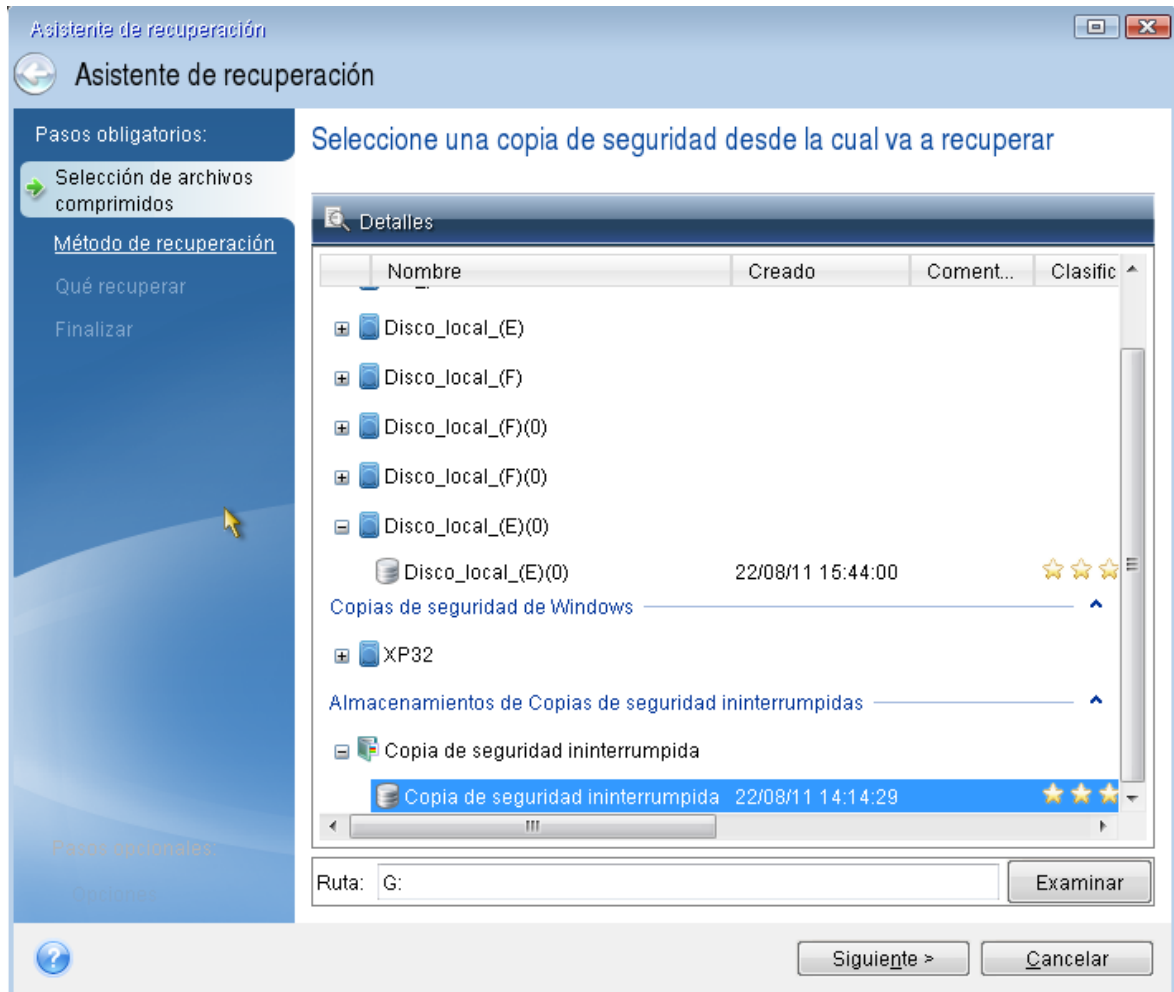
Asistente de recuperación

Asistente de recuperación

Pasos obligatorios:

Selección de archivos comprimidos

Método de recuperación

Qué recuperar

Finalizar

Pasos opcionales:

Opciones

Seleccione una copia de seguridad desde la cual va a recuperar

Detalles

| Nombre | Creado | Coment... | Clasific |
|---|---|---|---|
| Disco_local_(E) | | | |
| Disco_local_(F) | | | |
| Disco_local_(F)(0) | | | |
| Disco_local_(F)(0) | | | |
| Disco_local_(E)(0) | | | |
| Disco_local_(E)(0) | 22/08/11 15:44:00 | | |

Copias de seguridad de Windows

XP32

Almacenamientos de Copias de seguridad ininterrumpidas

Copia de seguridad ininterrumpida

| Copia de seguridad ininterrumpida | 22/08/11 14:14:29 | | |
|---|---|---|---|

Ruta: G:

Examinar

Siguiente >

Cancelar